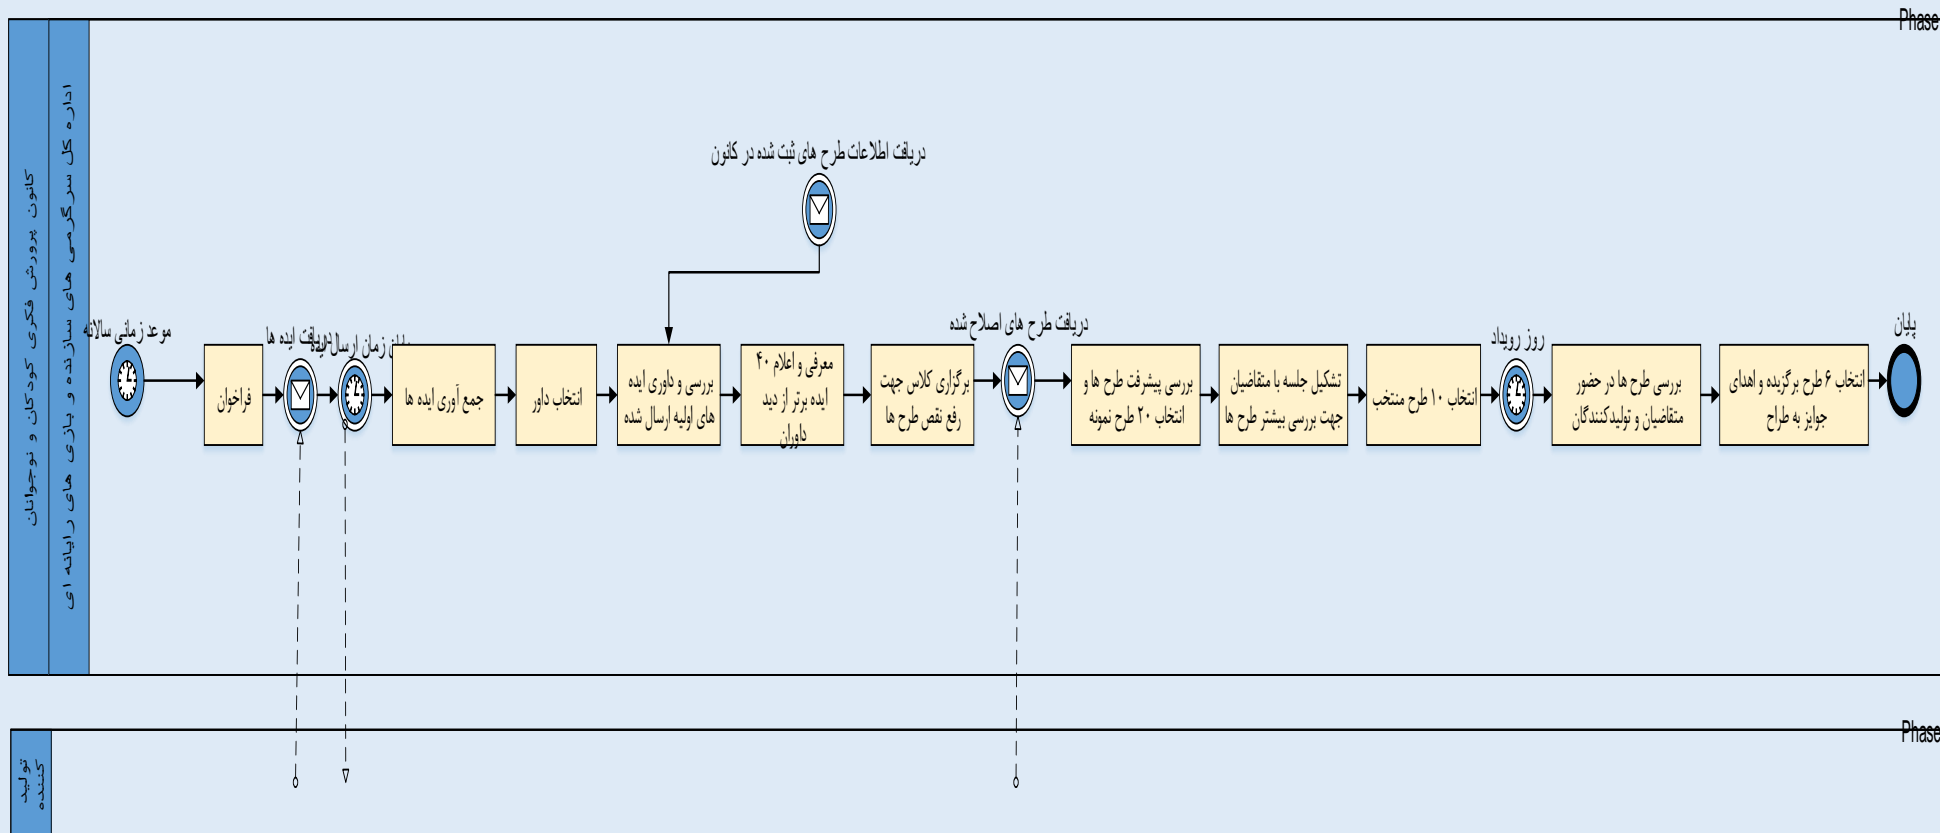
Phase

کانون پرورش فکری کودکان و نوجوانان

اداره کل سرگرمی های سازنده و بازی های رایانه ای

دریافت اطلاعات طرح های ثبت شده در کانون

موعد زمانی سالانه

فراخوان

دریافت ایده ها

پایان زمان ارسال ایده

جمع آوری ایده ها

انتخاب داور

بررسی و داوری ایده های اولیه ارسال شده

معرفی و اعلام ۴۰ ایده برتر از دید داوران

برگزاری کلاس جهت رفع نقص طرح ها

دریافت طرح های اصلاح شده

بررسی پیشرفت طرح ها و انتخاب ۲۰ طرح نمونه

تشکیل جلسه با متقاضیان جهت بررسی بیشتر طرح ها

انتخاب ۱۰ طرح منتخب

روز رویداد

بررسی طرح ها در حضور متقاضیان و تولیدکنندگان

انتخاب ۶ طرح برگزیده و اهدای جوایز به طراح

پایان

Phase

تولید کننده